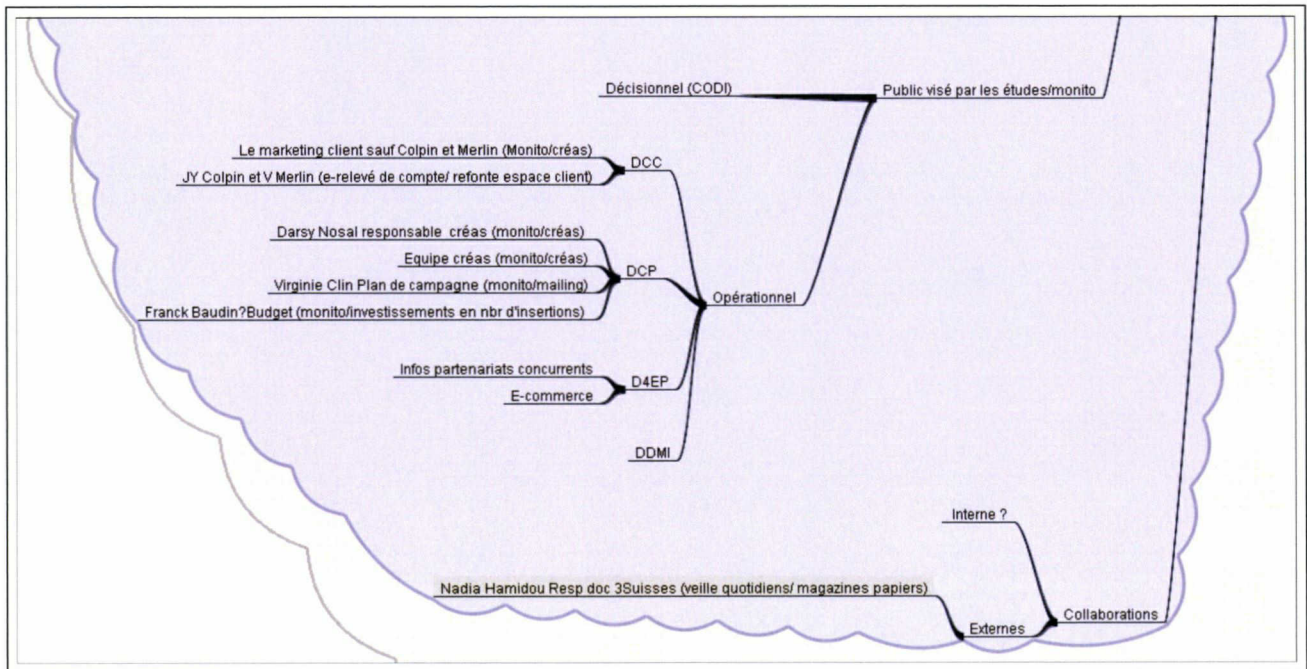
Décisionnel (CODI)

Public visé par les études/monito

Le marketing client sauf Colpin et Merlin (Monito/créas)

JY Colpin et V Merlin (e-relevé de compte/ refonte espace client)

DCC

Darsy Nosal responsable créas (monito/créas)

Equipe créas (monito/créas)

Virginie Clin Plan de campagne (monito/mailing)

Franck Baudin?Budget (monito/investissements en nbr d'insertions)

DCP

Opérationnel

Infos partenariats concurrents

E-commerce

D4EP

DDMI

Interne ?

Nadia Hamidou Resp doc 3Suisses (veille quotidiens/ magazines papiers)

Externes

Collaborations